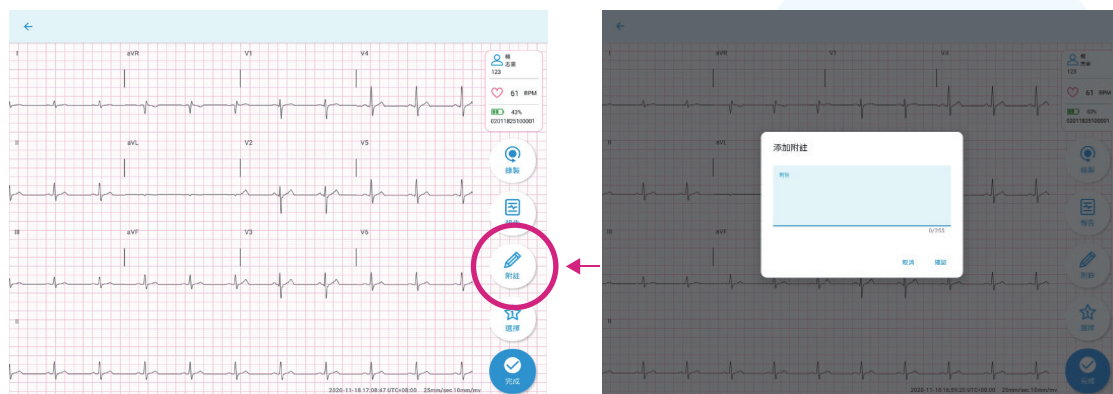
I
aVR
V1
V4
楊
志豪
123
61 BPM
43%
02011825100001
II
aVL
V2
V5
繪製
III
aVF
V3
V6
附註
II
選擇
完成
2020-11-18 17:08:47 UTC+08:00 25mm/sec 10mm/mV

I
aVR
V1
V4
楊
志豪
123
61 BPM
43%
02011825100001
添加附註
附註
0/255
取消
確認
II
aVL
V2
V5
繪製
III
aVF
V3
V6
報告
附註
II
選擇
完成
2020-11-18 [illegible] UTC+08:00 25mm/sec 10mm/mV